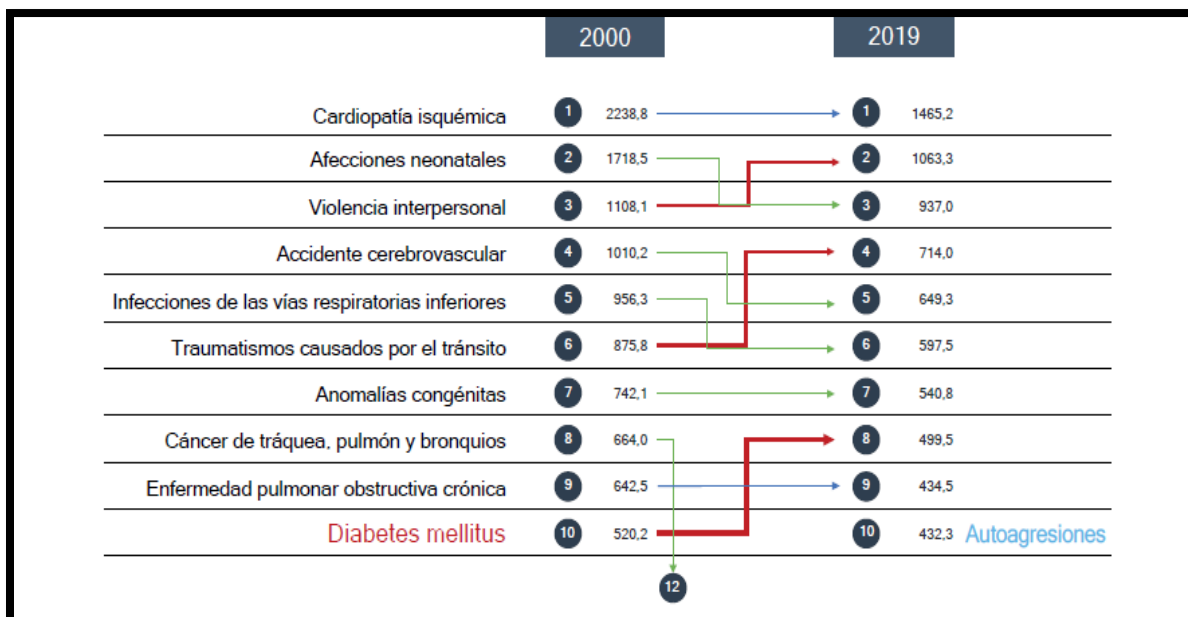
| | 2000 | | 2019 | | |
|---|---|---|---|---|---|
| Cardiopatía isquémica | 1 | 2238,8 | 1 | 1465,2 | |
| Afecciones neonatales | 2 | 1718,5 | 2 | 1063,3 | |
| Violencia interpersonal | 3 | 1108,1 | 3 | 937,0 | |
| Accidente cerebrovascular | 4 | 1010,2 | 4 | 714,0 | |
| Infecciones de las vías respiratorias inferiores | 5 | 956,3 | 5 | 649,3 | |
| Traumatismos causados por el tránsito | 6 | 875,8 | 6 | 597,5 | |
| Anomalías congénitas | 7 | 742,1 | 7 | 540,8 | |
| Cáncer de tráquea, pulmón y bronquios | 8 | 664,0 | 8 | 499,5 | |
| Enfermedad pulmonar obstructiva crónica | 9 | 642,5 | 9 | 434,5 | |
| Diabetes mellitus | 10 | 520,2 | 10 | 432,3 | Autoagresiones |

12